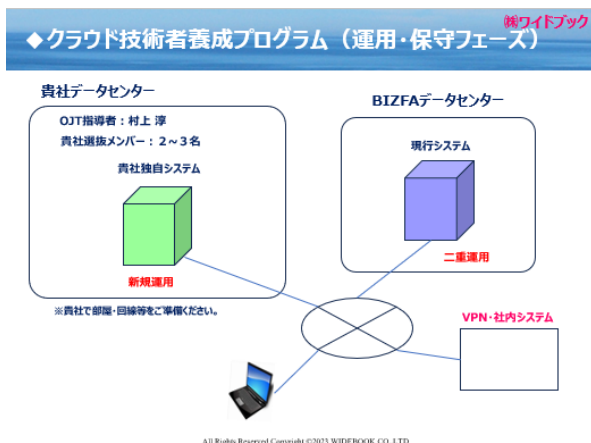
㈱ワイドブック
◆クラウド技術者養成プログラム（運用・保守フェーズ）

貴社データセンター

OJT指導者：村上 淳
貴社選抜メンバー：２～３名

貴社独自システム

新規運用

※貴社で部屋・回線等をご準備ください。

BIZFAデータセンター

現行システム

二重運用

VPN・社内システム

All Rights Reserved Copyright ©2023 WIDEBOOK CO.,LTD.